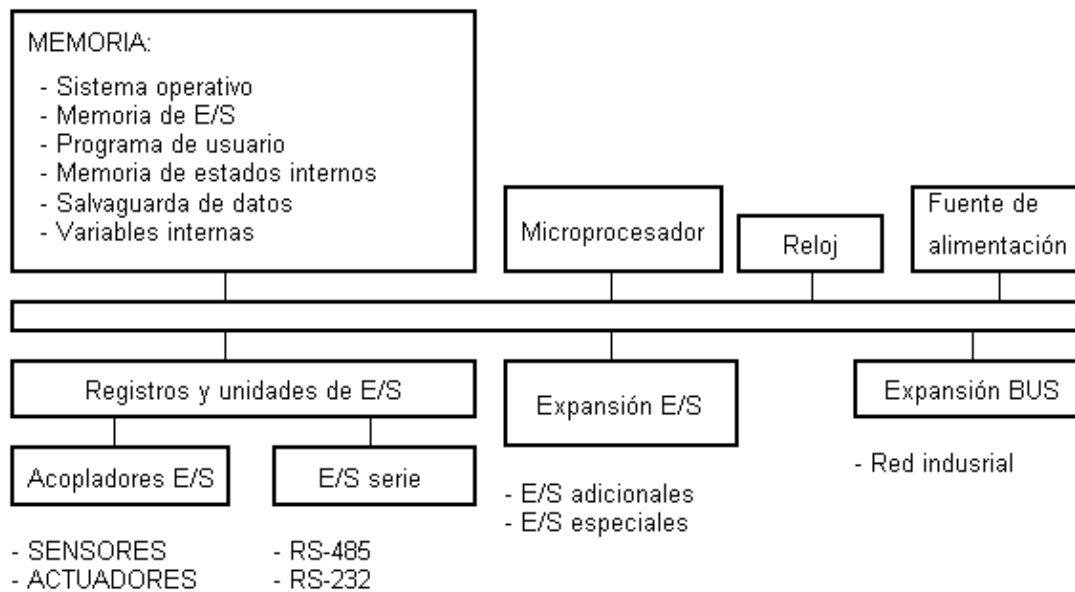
MEMORIA:

- Sistema operativo
- Memoria de E/S
- Programa de usuario
- Memoria de estados internos
- Salvaguarda de datos
- Variables internas

Microprocesador

Reloj

Fuente de alimentación

Registros y unidades de E/S

Expansión E/S

Expansión BUS

Acopladores E/S

E/S serie

- Red indusrial

- E/S adicionales
- E/S especiales

- SENSORES
- ACTUADORES

- RS-485
- RS-232